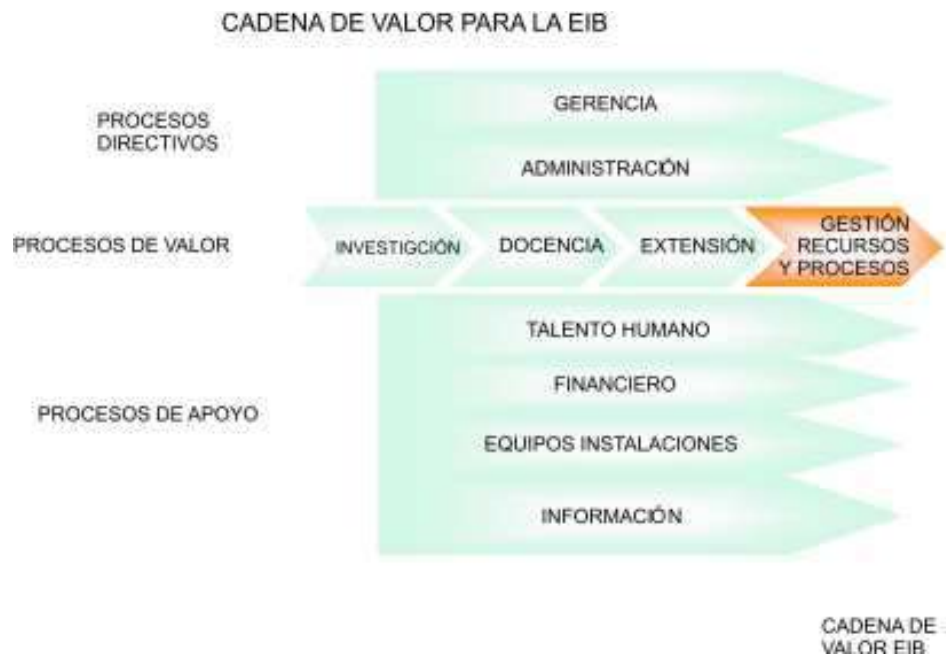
CADENA DE VALOR PARA LA EIB

PROCESOS DIRECTIVOS

GERENCIA

ADMINISTRACIÓN

PROCESOS DE VALOR

INVESTIGCIÓN

DOCENCIA

EXTENSIÓN

GESTIÓN RECURSOS Y PROCESOS

TALENTO HUMANO

PROCESOS DE APOYO

FINANCIERO

EQUIPOS INSTALACIONES

INFORMACIÓN

CADENA DE VALOR EIB